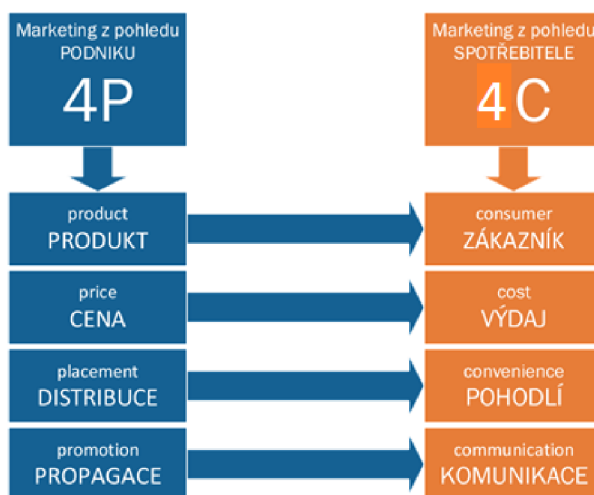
Marketing z pohledu PODNIKU

4P

Marketing z pohledu SPOTŘEBITELE

4C

product
PRODUKT

consumer
ZÁKAZNÍK

price
CENA

cost
VÝDAJ

placement
DISTRIBUCE

convenience
POHODLÍ

promotion
PROPAGACE

communication
KOMUNIKACE